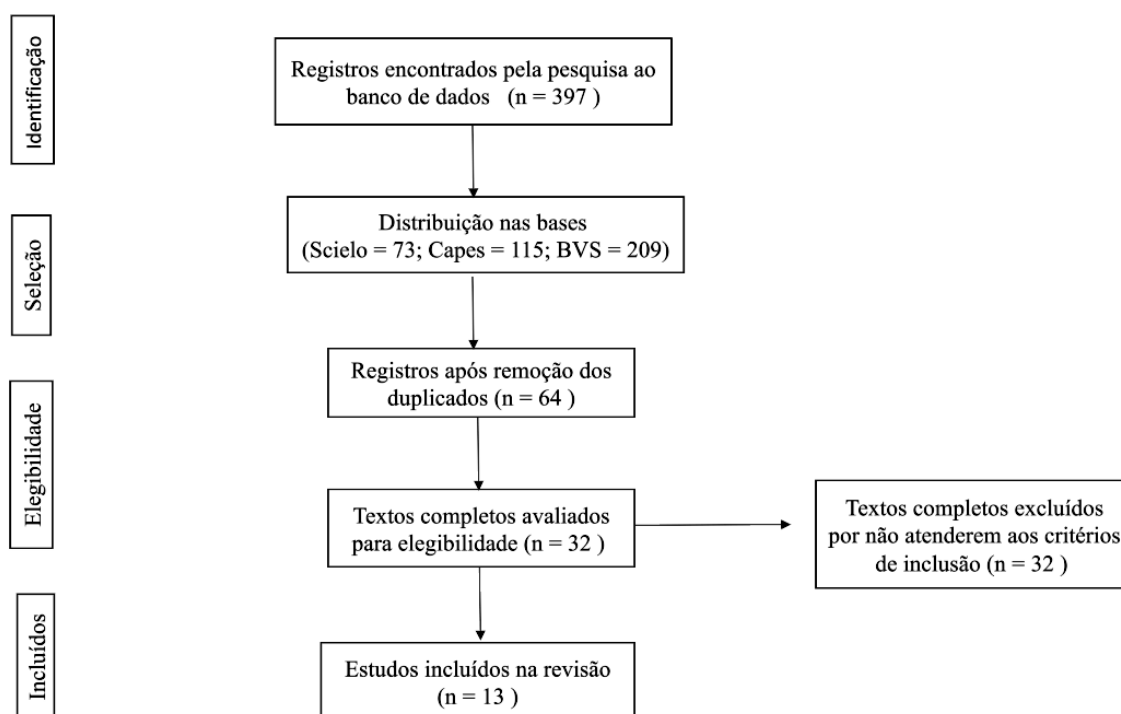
Identificação

Registros encontrados pela pesquisa ao banco de dados (n = 397 )

Seleção

Distribuição nas bases (Scielo = 73; Capes = 115; BVS = 209)

Elegibilidade

Registros após remoção dos duplicados (n = 64 )

Textos completos avaliados para elegibilidade (n = 32 )

Textos completos excluídos por não atenderem aos critérios de inclusão (n = 32 )

Incluídos

Estudos incluídos na revisão (n = 13 )